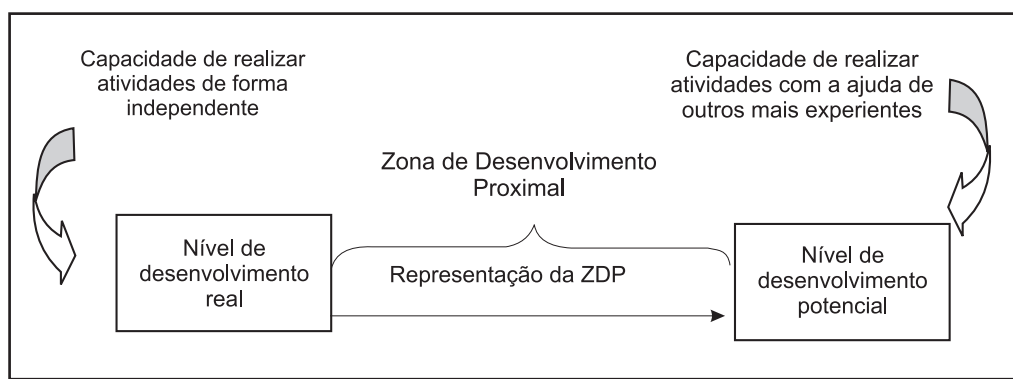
Capacidade de realizar atividades de forma independente

Capacidade de realizar atividades com a ajuda de outros mais experientes

Zona de Desenvolvimento Proximal

Nível de desenvolvimento real

Representação da ZDP

Nível de desenvolvimento potencial